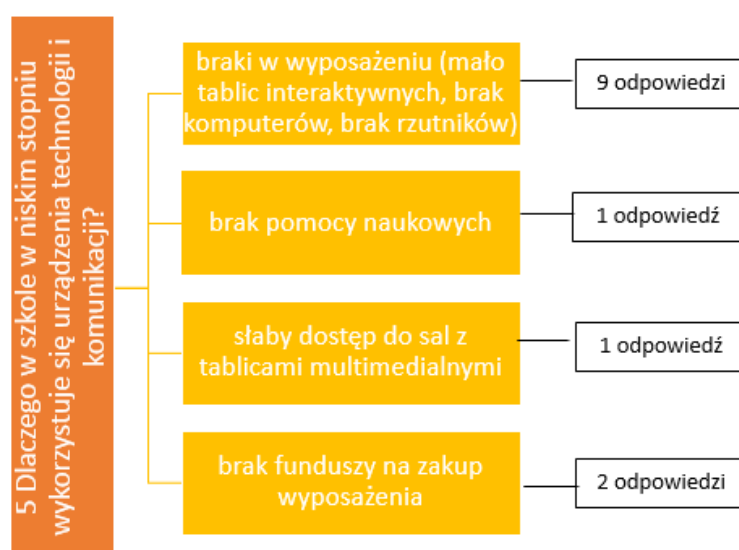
5 Dlaczego w szkole w niskim stopniu wykorzystuje się urządzenia technologii i komunikacji?

braki w wyposażeniu (mało tablic interaktywnych, brak komputerów, brak rzutników)

9 odpowiedzi

brak pomocy naukowych

1 odpowiedź

słaby dostęp do sal z tablicami multimedialnymi

1 odpowiedź

brak funduszy na zakup wyposażenia

2 odpowiedzi